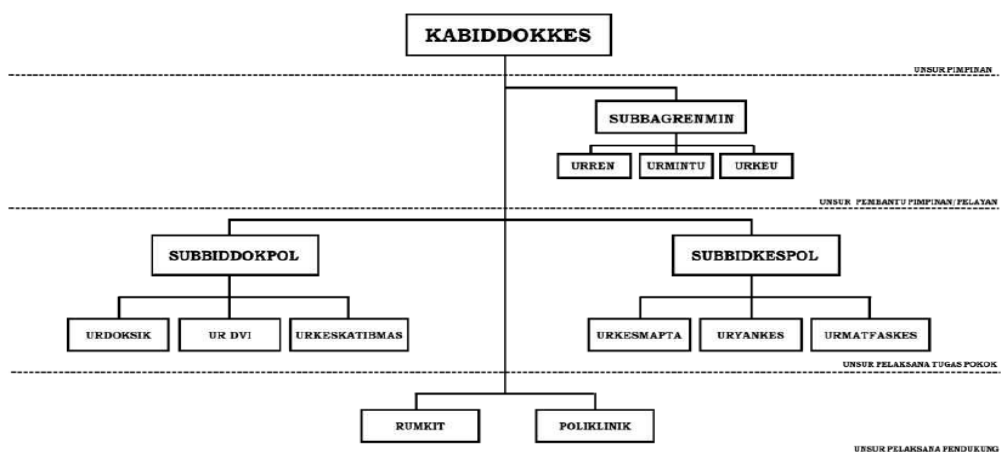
KABIDDOKKES

UNSUR PIMPINAN

SUBBAGRENMIN

URREN

URMINTU

URKEU

UNSUR PEMBANTU PIMPINAN/PELAYAN

SUBBIDDOKPOL

SUBBIDKESPOL

URDOKSIK

UR DVI

URKESKATIBMAS

URKESMAPTA

URYANKES

URMATFASKES

UNSUR PELAKSANA TUGAS POKOK

RUMKIT

POLIKLINIK

UNSUR PELAKSANA PENDUKUNG